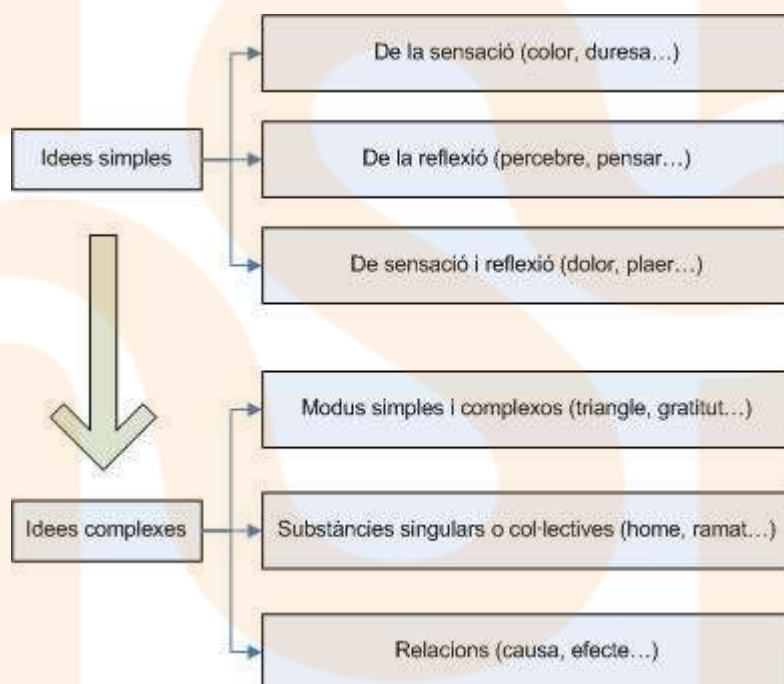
Idees simples

De la sensació (color, duresa...)

De la reflexió (percebre, pensar...)

De sensació i reflexió (dolor, plaer...)

Idees complexes

Modus simples i complexos (triangle, gratitut...)

Substàncies singulars o col·lectives (home, ramat...)

Relacions (causa, efecte...)